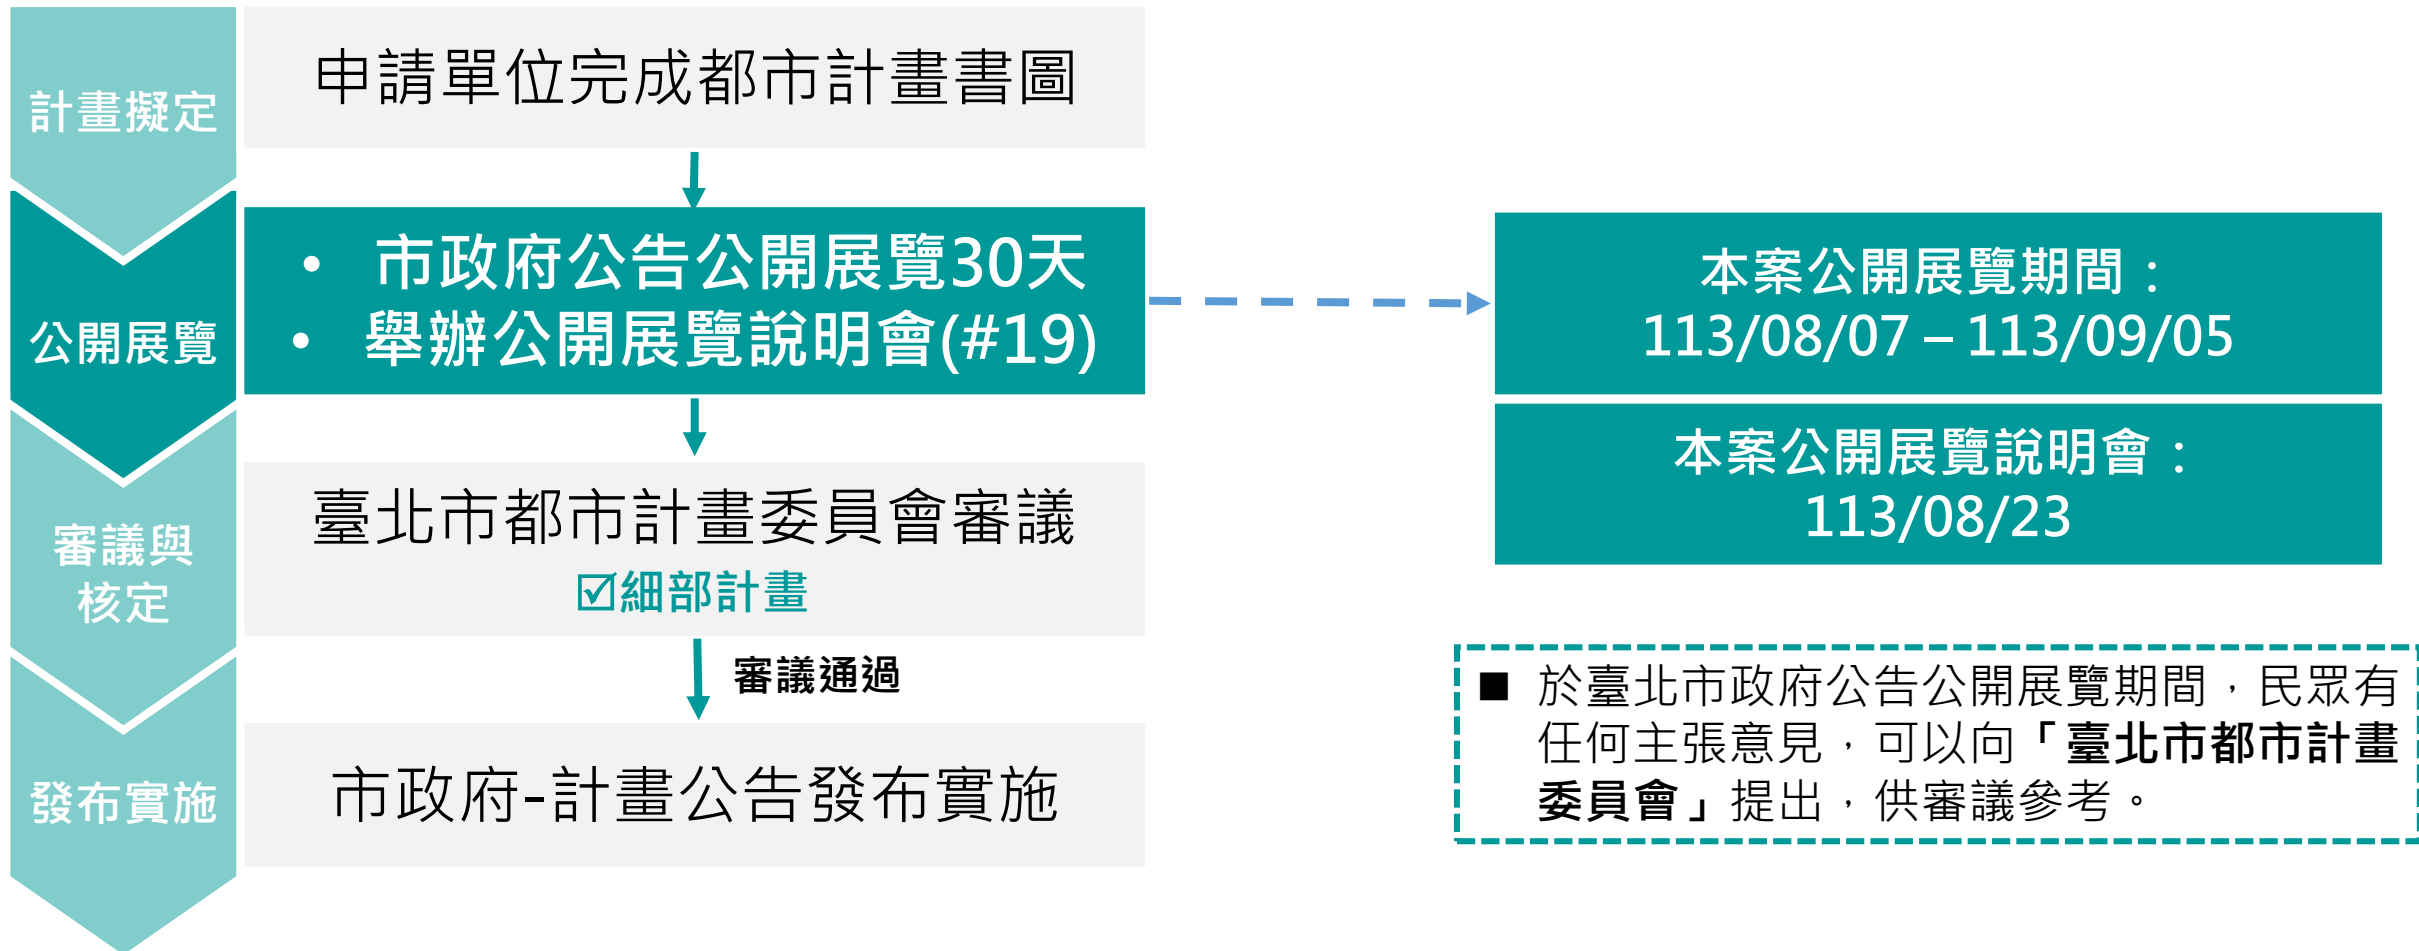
計畫擬定

申請單位完成都市計畫書圖

公開展覽

• 市政府公告公開展覽30天
• 舉辦公開展覽說明會(#19)

本案公開展覽期間：
113/08/07 – 113/09/05

本案公開展覽說明會：
113/08/23

審議與核定

臺北市都市計畫委員會審議
☑細部計畫

審議通過

發布實施

市政府-計畫公告發布實施

■ 於臺北市政府公告公開展覽期間，民眾有任何主張意見，可以向「臺北市都市計畫委員會」提出，供審議參考。